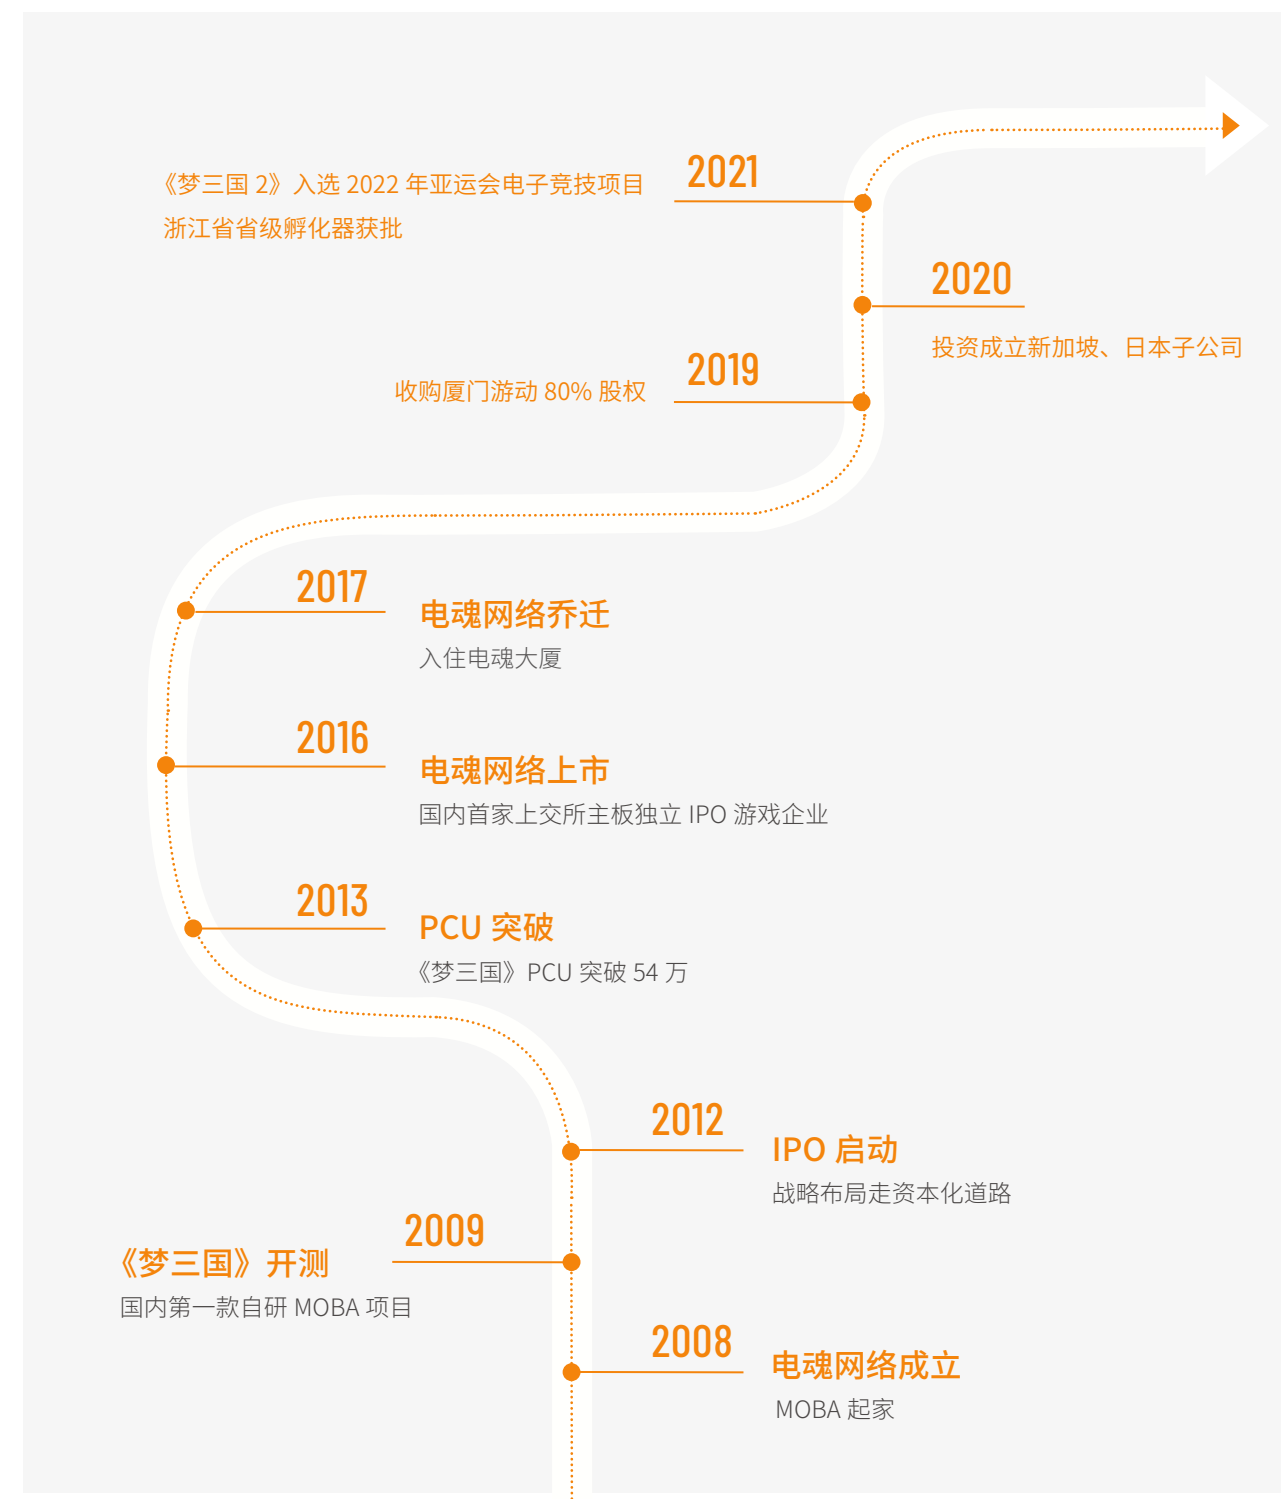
《梦三国 2》入选 2022 年亚运会电子竞技项目
浙江省省级孵化器获批

2021

2020

投资成立新加坡、日本子公司

收购厦门游动 80% 股权

2019

2017

电魂网络乔迁

入住电魂大厦

2016

电魂网络上市

国内首家上交所主板独立 IPO 游戏企业

2013

PCU 突破

《梦三国》PCU 突破 54 万

2012

IPO 启动

战略布局走资本化道路

2009

《梦三国》开测

国内第一款自研 MOBA 项目

2008

电魂网络成立

MOBA 起家